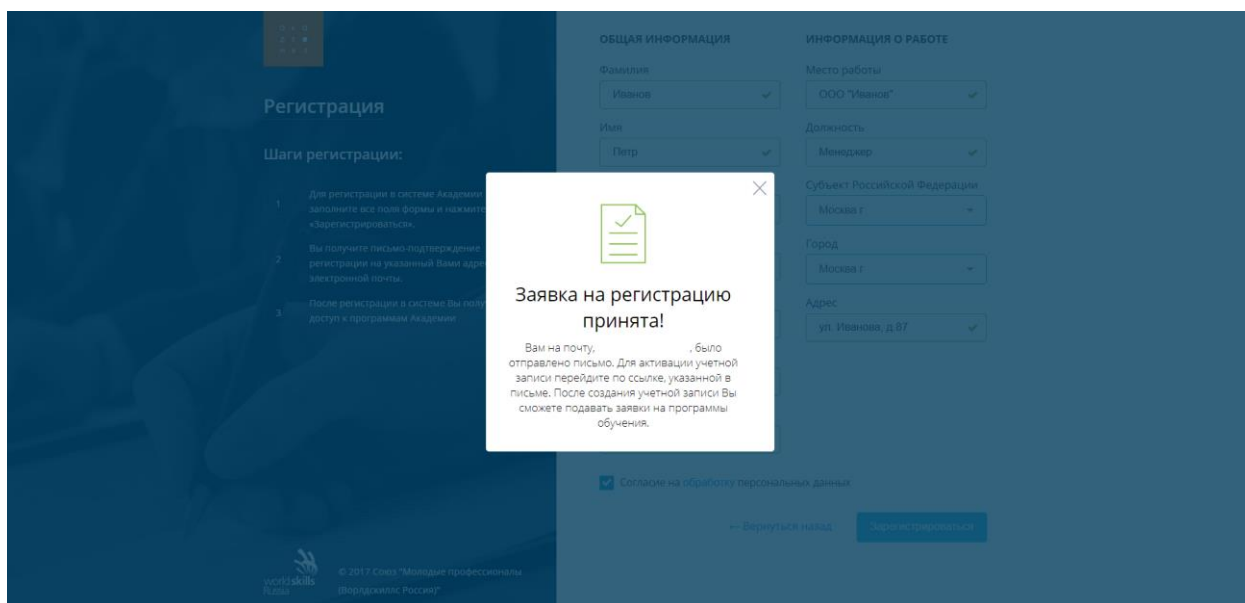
Регистрация

Шаги регистрации:

1 Для регистрации в системе Академии заполните все поля формы и нажмите «Зарегистрироваться».

2 Вы получите письмо-подтверждение регистрации на указанный Вами адре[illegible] электронной почты.

3 После регистрации в системе Вы полу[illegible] доступ к программам Академии

ОБЩАЯ ИНФОРМАЦИЯ

Фамилия
Иванов

Имя
Петр

ИНФОРМАЦИЯ О РАБОТЕ

Место работы
ООО "Иванов"

Должность
Менеджер

Субъект Российской Федерации
Москва г

Город
Москва г

Адрес
ул. Иванова, д.87

Заявка на регистрацию принята!

Вам на почту, , было отправлено письмо. Для активации учетной записи перейдите по ссылке, указанной в письме. После создания учетной записи Вы сможете подавать заявки на программы обучения.

Согласие на обработку персональных данных

← Вернуться назад

Зарегистрироваться

worldskills Russia

© 2017 Союз "Молодые профессионалы (Ворлдскиллс Россия)"